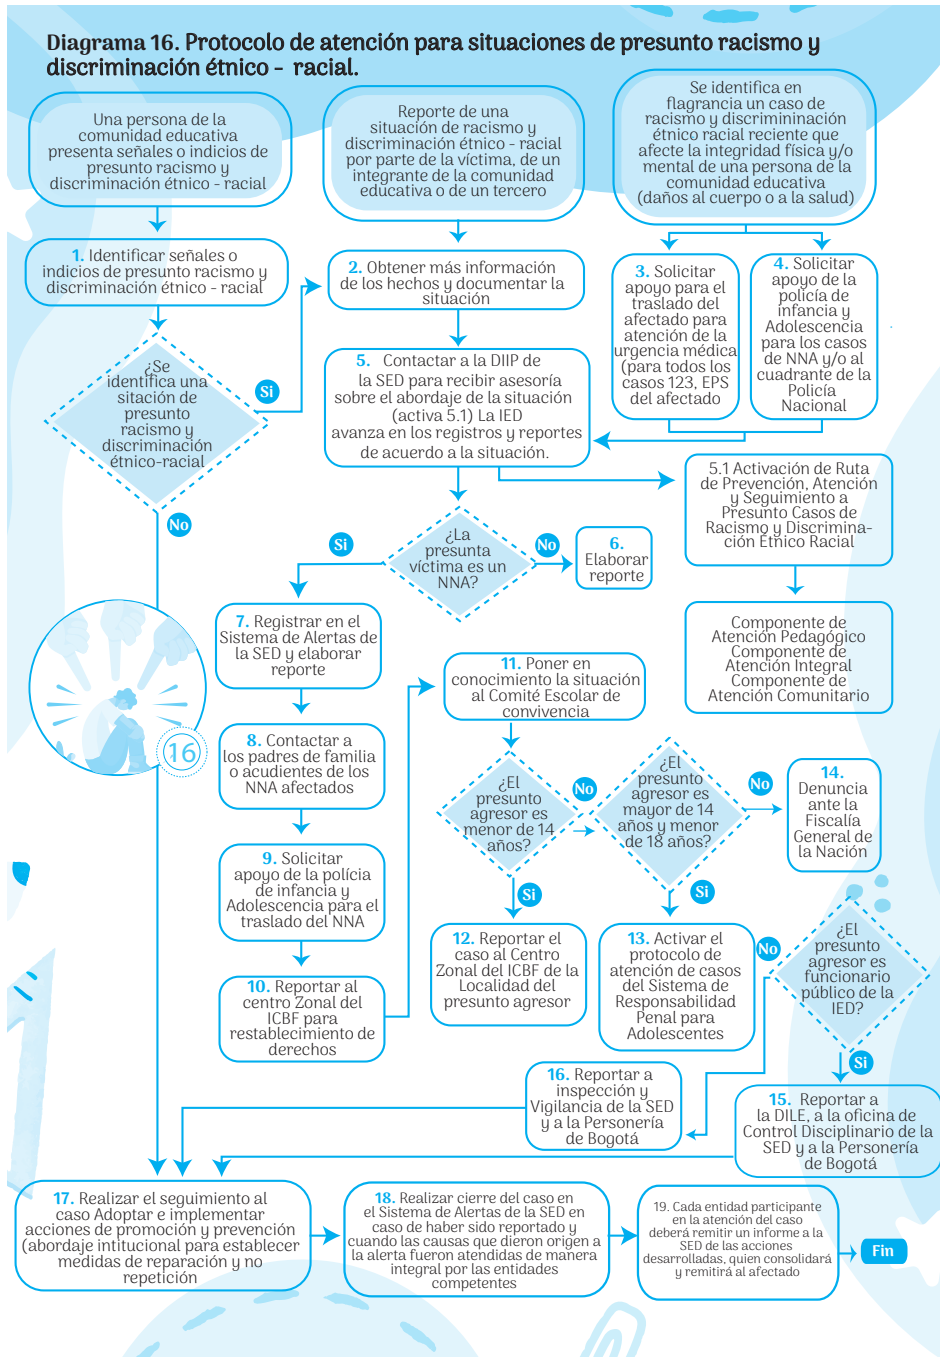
Diagrama 16. Protocolo de atención para situaciones de presunto racismo y discriminación étnico - racial.

Una persona de la comunidad educativa presenta señales o indicios de presunto racismo y discriminación étnico - racial

Reporte de una situación de racismo y discriminación étnico - racial por parte de la víctima, de un integrante de la comunidad educativa o de un tercero

Se identifica en flagrancia un caso de racismo y discrimininación étnico racial reciente que afecte la integridad física y/o mental de una persona de la comunidad educativa (daños al cuerpo o a la salud)

1. Identificar señales o indicios de presunto racismo y discriminación étnico - racial

2. Obtener más información de los hechos y documentar la situación

3. Solicitar apoyo para el traslado del afectado para atención de la urgencia médica (para todos los casos 123, EPS del afectado

4. Solicitar apoyo de la policía de infancia y Adolescencia para los casos de NNA y/o al cuadrante de la Policía Nacional

¿Se identifica una sitación de presunto racismo y discriminación étnico-racial

Si

5. Contactar a la DIIP de la SED para recibir asesoría sobre el abordaje de la situación (activa 5.1) La IED avanza en los registros y reportes de acuerdo a la situación.

No

5.1 Activación de Ruta de Prevención, Atención y Seguimiento a Presunto Casos de Racismo y Discriminación Étnico Racial

Si

¿La presunta víctima es un NNA?

No

6. Elaborar reporte

Componente de Atención Pedagógico
Componente de Atención Integral
Componente de Atención Comunitario

7. Registrar en el Sistema de Alertas de la SED y elaborar reporte

16

11. Poner en conocimiento la situación al Comité Escolar de convivencia

8. Contactar a los padres de familia o acudientes de los NNA afectados

¿El presunto agresor es menor de 14 años?

No

¿El presunto agresor es mayor de 14 años y menor de 18 años?

No

14. Denuncia ante la Fiscalía General de la Nación

9. Solicitar apoyo de la policía de infancia y Adolescencia para el traslado del NNA

Si

Si

12. Reportar el caso al Centro Zonal del ICBF de la Localidad del presunto agresor

13. Activar el protocolo de atención de casos del Sistema de Responsabilidad Penal para Adolescentes

No

¿El presunto agresor es funcionario público de la IED?

10. Reportar al centro Zonal del ICBF para restablecimiento de derechos

Si

16. Reportar a inspección y Vigilancia de la SED y a la Personería de Bogotá

15. Reportar a la DILE, a la oficina de Control Disciplinario de la SED y a la Personería de Bogotá

17. Realizar el seguimiento al caso Adoptar e implementar acciones de promoción y prevención (abordaje intitucional para establecer medidas de reparación y no repetición

18. Realizar cierre del caso en el Sistema de Alertas de la SED en caso de haber sido reportado y cuando las causas que dieron origen a la alerta fueron atendidas de manera integral por las entidades competentes

19. Cada entidad participante en la atención del caso deberá remitir un informe a la SED de las acciones desarrolladas, quien consolidará y remitirá al afectado

Fin